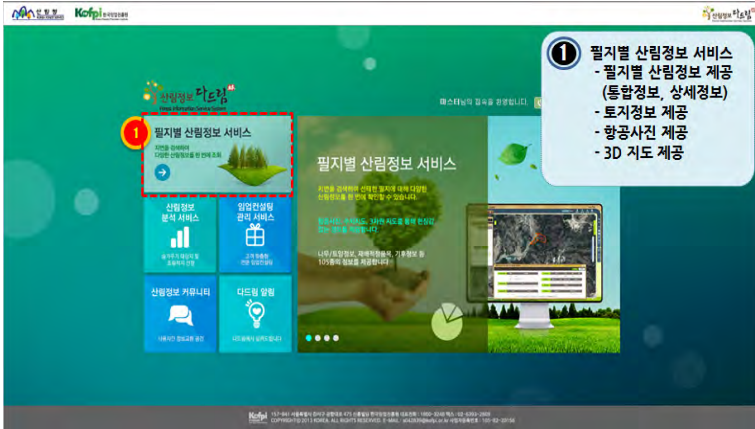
산림청 Kofpi 한국임업진흥원

산림정보 다드림

1 필지별 산림정보 서비스
- 필지별 산림정보 제공 (통합정보, 상세정보)
- 토지정보 제공
- 항공사진 제공
- 3D 지도 제공

산림정보 다드림

1 필지별 산림정보 서비스
지번을 검색하여 다양한 산림정보를 한 번에 조회

필지별 산림정보 서비스

산림정보 분석 서비스

임업컨설팅 관리 서비스

산림정보 커뮤니티

다드림 알림

마스터님의 접속을 환영합니다.

나무/토양정보, 재배적합품목, 기후정보 등 105종의 정보를 제공합니다

Kofpi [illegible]
COPYRIGHT(C) 2013 KOREA. ALL RIGHTS RESERVED. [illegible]